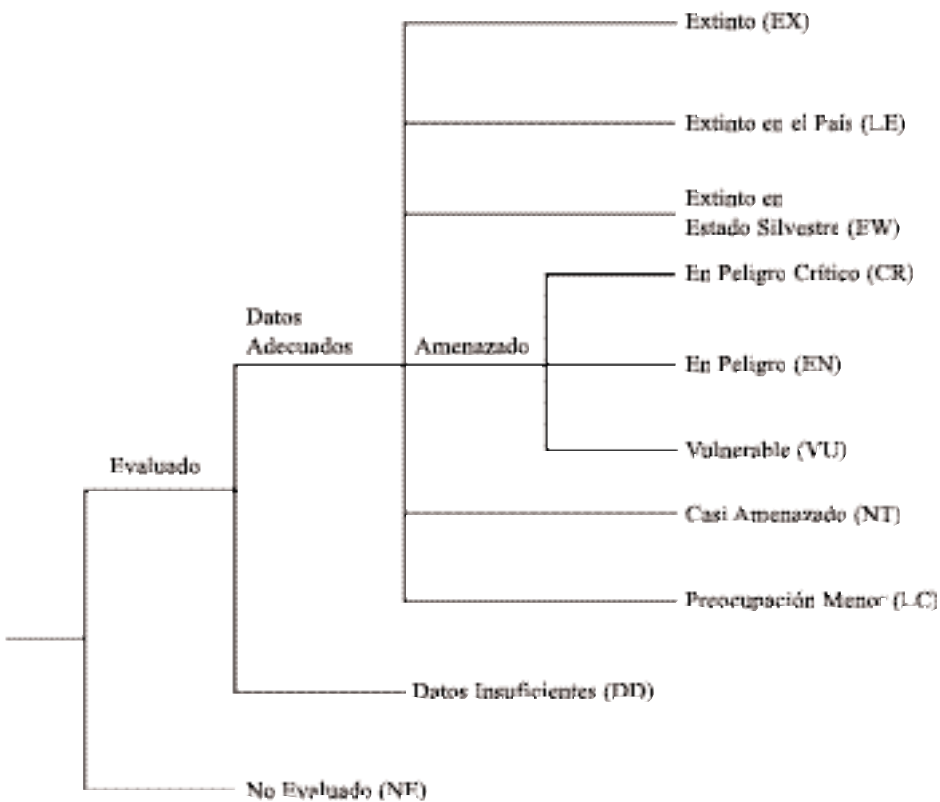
Extinto (EX)

Extinto en el País (LE)

Extinto en Estado Silvestre (EW)

En Peligro Crítico (CR)

Datos Adecuados

Amenazado

En Peligro (EN)

Vulnerable (VU)

Evaluado

Casi Amenazado (NT)

Preocupación Menor (LC)

Datos Insuficientes (DD)

No Evaluado (NE)